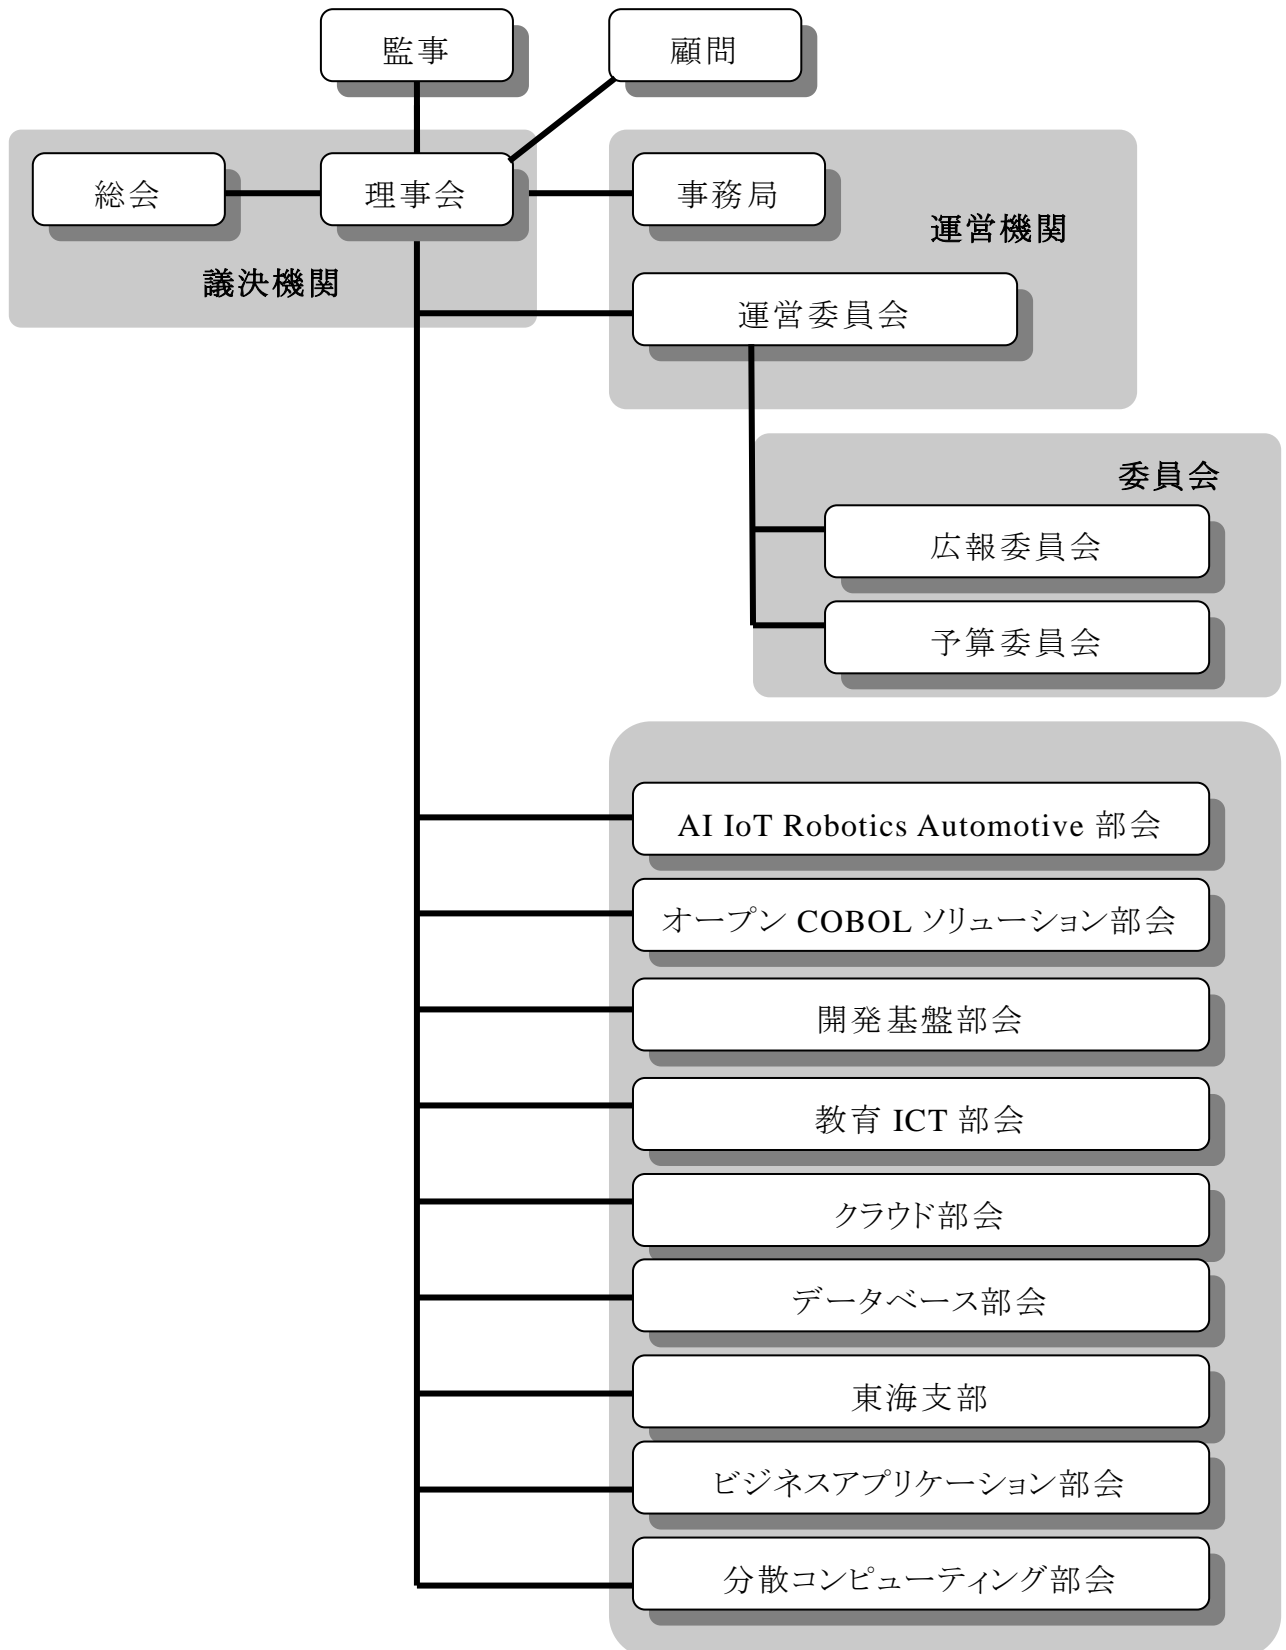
監事

顧問

総会

理事会

議決機関

事務局

運営機関

運営委員会

委員会

広報委員会

予算委員会

AI IoT Robotics Automotive 部会

オープン COBOL ソリューション部会

開発基盤部会

教育 ICT 部会

クラウド部会

データベース部会

東海支部

ビジネスアプリケーション部会

分散コンピューティング部会